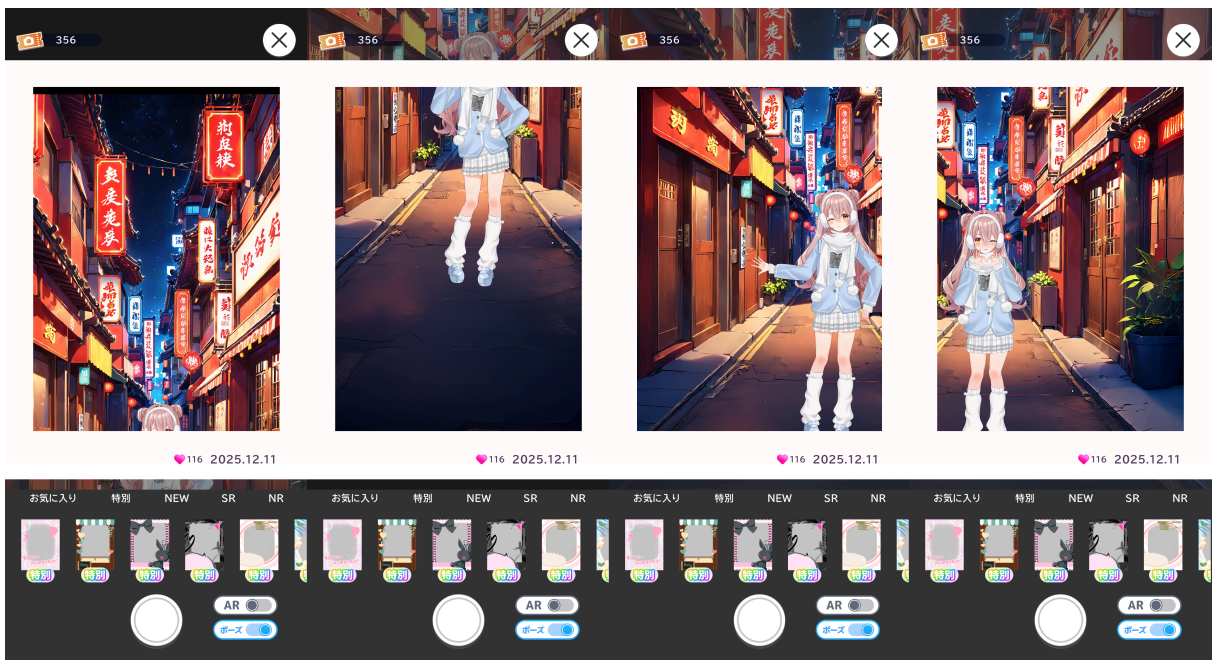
356

116 2025.12.11

お気に入り 特別 NEW SR NR

特別 特別 特別 特別 特別

AR
ポーズ

356

116 2025.12.11

お気に入り 特別 NEW SR NR

特別 特別 特別 特別 特別

AR
ポーズ

356

116 2025.12.11

お気に入り 特別 NEW SR NR

特別 特別 特別 特別 特別

AR
ポーズ

356

116 2025.12.11

お気に入り 特別 NEW SR NR

特別 特別 特別 特別 特別

AR
ポーズ